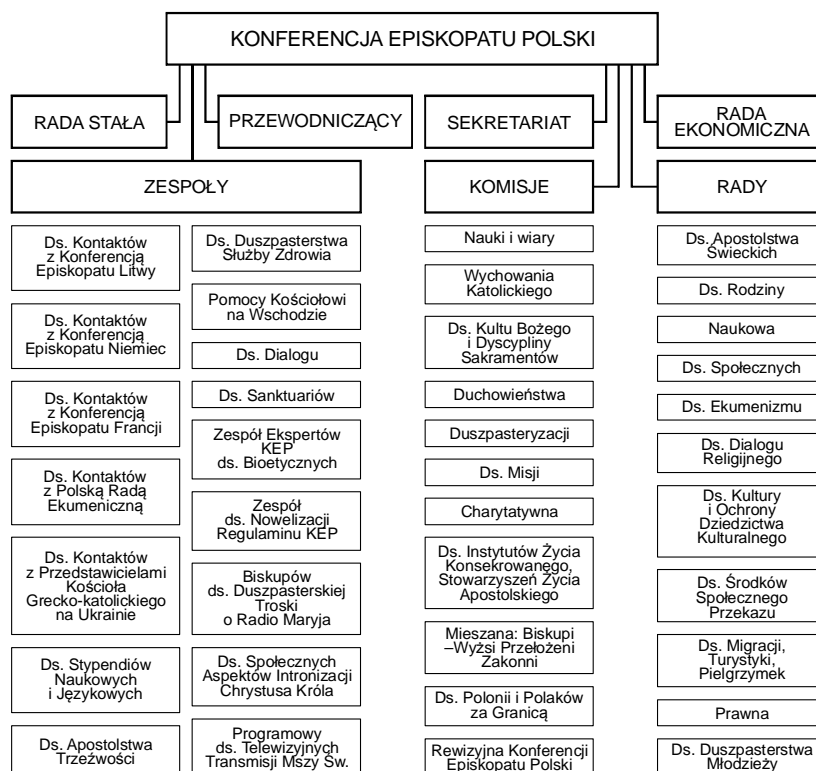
KONFERENCJA EPISKOPATU POLSKI

RADA STAŁA

PRZEWODNICZĄCY

SEKRETARIAT

RADA EKONOMICZNA

ZESPOŁY

Ds. Kontaktów z Konferencją Episkopatu Litwy

Ds. Kontaktów z Konferencją Episkopatu Niemiec

Ds. Kontaktów z Konferencją Episkopatu Francji

Ds. Kontaktów z Polską Radą Ekumeniczną

Ds. Kontaktów z Przedstawicielami Kościoła Grecko-katolickiego na Ukrainie

Ds. Stypendiów Naukowych i Językowych

Ds. Apostolstwa Trzeźwości

Ds. Duszpasterstwa Służby Zdrowia

Pomocy Kościołowi na Wschodzie

Ds. Dialogu

Ds. Sanktuariów

Zespół Ekspertów KEP ds. Bioetycznych

Zespół ds. Nowelizacji Regulaminu KEP

Biskupów ds. Duszpasterskiej Troski o Radio Maryja

Ds. Społecznych Aspektów Intronizacji Chrystusa Króla

Programowy ds. Telewizyjnych Transmisji Mszy Św.

KOMISJE

Nauki i wiary

Wychowania Katolickiego

Ds. Kultu Bożego i Dyscypliny Sakramentów

Duchowieństwa

Duszpasteryzacji

Ds. Misji

Charytatywna

Ds. Instytutów Życia Konsekrowanego, Stowarzyszeń Życia Apostolskiego

Mieszana: Biskupi –Wyżsi Przełożeni Zakonni

Ds. Polonii i Polaków za Granicą

Rewizyjna Konferencji Episkopatu Polski

RADY

Ds. Apostolstwa Świeckich

Ds. Rodziny

Naukowa

Ds. Społecznych

Ds. Ekumenizmu

Ds. Dialogu Religijnego

Ds. Kultury i Ochrony Dziedzictwa Kulturalnego

Ds. Środków Społecznego Przekazu

Ds. Migracji, Turystyki, Pielgrzymek

Prawna

Ds. Duszpasterstwa Młodzieży